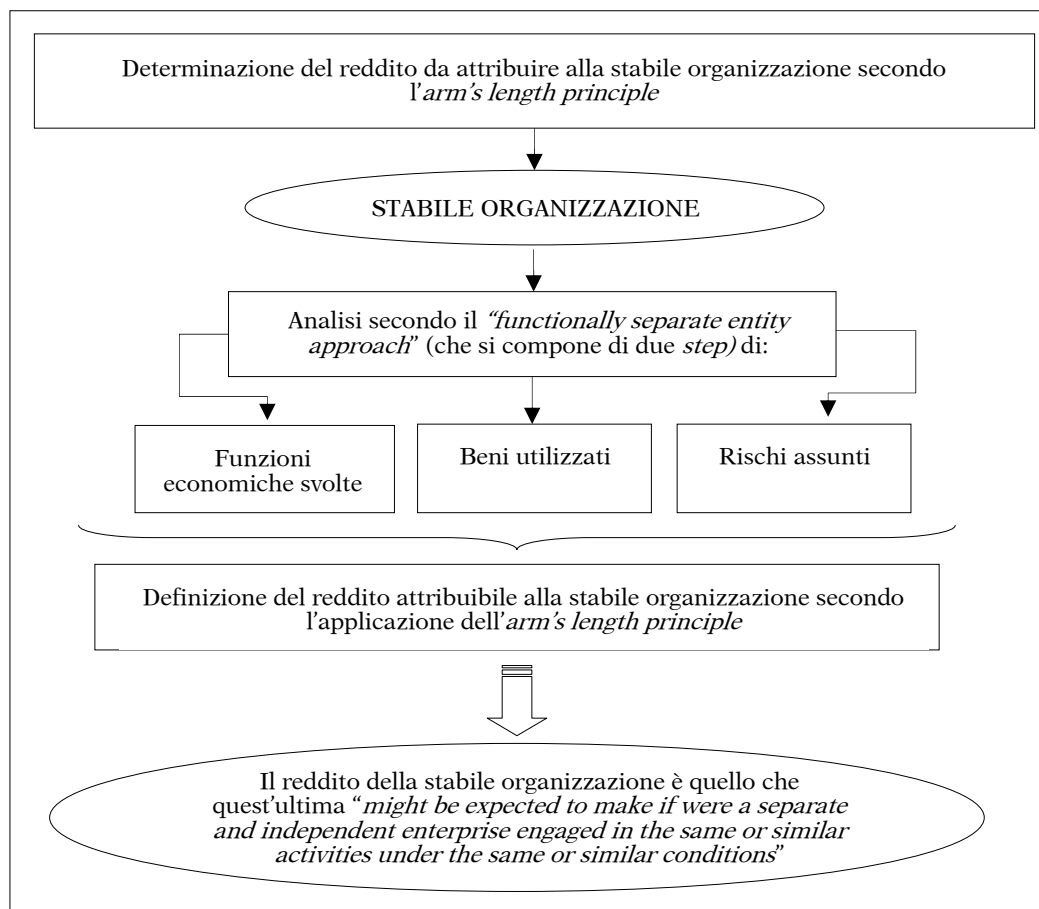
Determinazione del reddito da attribuire alla stabile organizzazione secondo l'*arm's length principle*

STABILE ORGANIZZAZIONE

Analisi secondo il *"functionally separate entity approach*" (che si compone di due *step)* di:

Funzioni economiche svolte

Beni utilizzati

Rischi assunti

Definizione del reddito attribuibile alla stabile organizzazione secondo l'applicazione dell'*arm's length principle*

Il reddito della stabile organizzazione è quello che quest'ultima "*might be expected to make if were a separate and independent enterprise engaged in the same or similar activities under the same or similar conditions*"